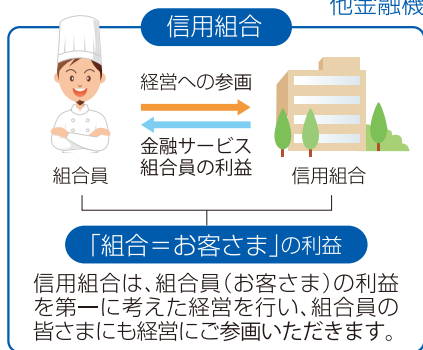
他金融機

信用組合

経営への参画

金融サービス
組合員の利益

組合員

信用組合

「組合＝お客さま」の利益

信用組合は、組合員（お客さま）の利益を第一に考えた経営を行い、組合員の皆さまにも経営にご参画いただきます。